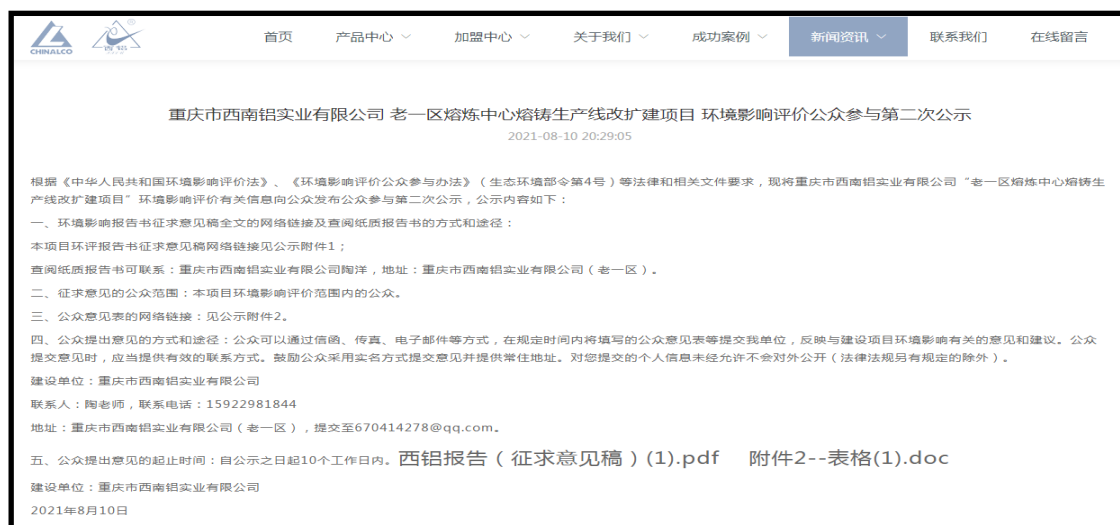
CHINALCO 西铝

首页 产品中心 加盟中心 关于我们 成功案例 新闻资讯 联系我们 在线留言

重庆市西南铝实业有限公司 老一区熔炼中心熔铸生产线改扩建项目 环境影响评价公众参与第二次公示

2021-08-10 20:29:05

根据《中华人民共和国环境影响评价法》、《环境影响评价公众参与办法》（生态环境部令第4号）等法律和相关文件要求，现将重庆市西南铝实业有限公司“老一区熔炼中心熔铸生产线改扩建项目”环境影响评价有关信息向公众发布公众参与第二次公示，公示内容如下：

一、环境影响报告书征求意见稿全文的网络链接及查阅纸质报告书的方式和途径：

本项目环评报告书征求意见稿网络链接见公示附件1；

查阅纸质报告书可联系：重庆市西南铝实业有限公司陶洋，地址：重庆市西南铝实业有限公司（老一区）。

二、征求意见的公众范围：本项目环境影响评价范围内的公众。

三、公众意见表的网络链接：见公示附件2。

四、公众提出意见的方式和途径：公众可以通过信函、传真、电子邮件等方式，在规定时间内将填写的公众意见表等提交我单位，反映与建设项目环境影响有关的意见和建议。公众提交意见时，应当提供有效的联系方式。鼓励公众采用实名方式提交意见并提供常住地址。对您提交的个人信息未经允许不会对外公开（法律法规另有规定的除外）。

建设单位：重庆市西南铝实业有限公司

联系人：陶老师，联系电话：15922981844

地址：重庆市西南铝实业有限公司（老一区），提交至670414278@qq.com。

五、公众提出意见的起止时间：自公示之日起10个工作日内。西铝报告（征求意见稿）(1).pdf 附件2--表格(1).doc

建设单位：重庆市西南铝实业有限公司

2021年8月10日